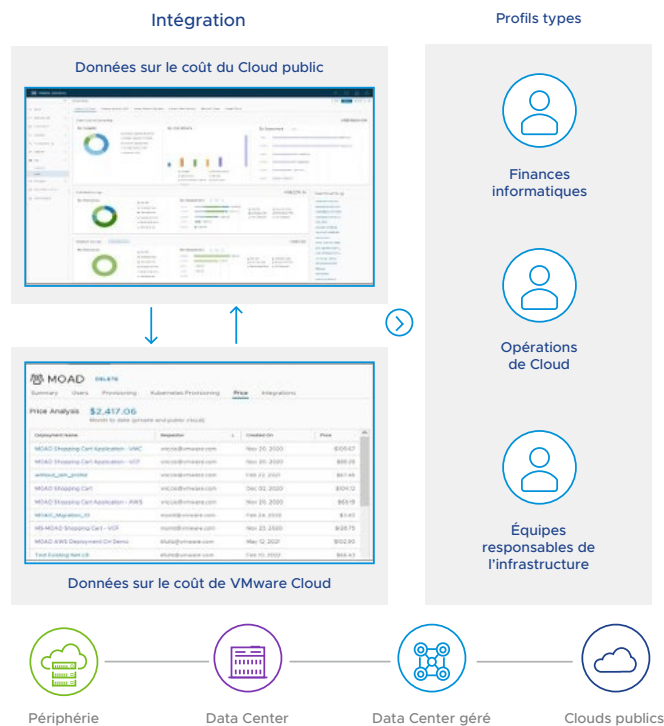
Intégration

Profils types

Données sur le coût du Cloud public

Finances informatiques

Opérations de Cloud

MOAD DELETE

Summary Users Provisioning Kubernetes Provisioning Price Integrations

Price Analysis $2,417.06
Month to date (private and public cloud)

| Deployment Name | Requester | Created On | Price |
|---|---|---|---|
| MOAD Shopping Cart Application - VMC | vrcolo@vmware.com | Nov 20, 2020 | $100.67 |
| MOAD Shopping Cart Application - VCF | vrcolo@vmware.com | Nov 20, 2020 | $88.26 |
| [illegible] | vrcolo@vmware.com | Feb 23, 2021 | $67.46 |
| MOAD Shopping Cart | vrcolo@vmware.com | Dec 02, 2020 | $104.12 |
| MOAD Shopping Cart Application - AWS | vrcolo@vmware.com | Nov 20, 2020 | $65.19 |
| MOAD_Migration_01 | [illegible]@vmware.com | Feb 26, 2021 | $3.40 |
| MS-MOAD Shopping Cart - VCF | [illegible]@vmware.com | Nov 23, 2020 | $128.75 |
| MOAD AWS Deployment On Demo | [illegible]@vmware.com | May 12, 2021 | $100.90 |
| Test Existing Net LB | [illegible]@vmware.com | Feb 10, 2021 | $66.43 |

Équipes responsables de l'infrastructure

Données sur le coût de VMware Cloud

Périphérie

Data Center

Data Center géré

Clouds publics